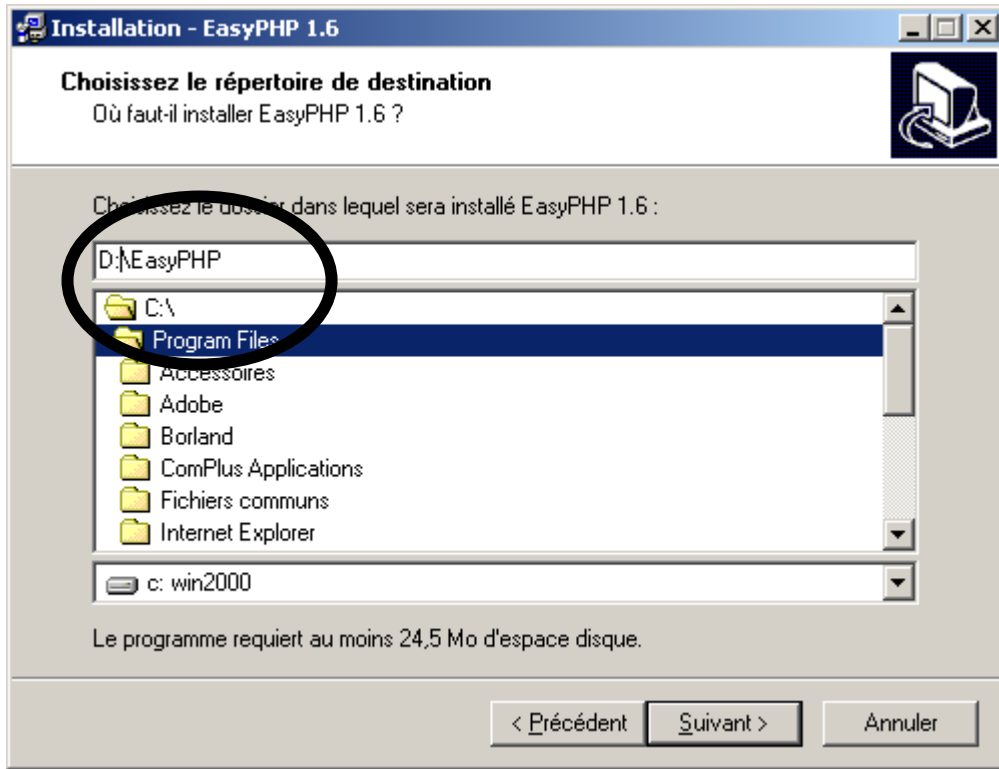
Installation - EasyPHP 1.6

Choisissez le répertoire de destination
Où faut-il installer EasyPHP 1.6 ?

Choisissez le dossier dans lequel sera installé EasyPHP 1.6 :

D:\EasyPHP

C:\
Program Files
Accessoires
Adobe
Borland
ComPlus Applications
Fichiers communs
Internet Explorer

c: win2000

Le programme requiert au moins 24,5 Mo d'espace disque.

< Précédent
Suivant >
Annuler